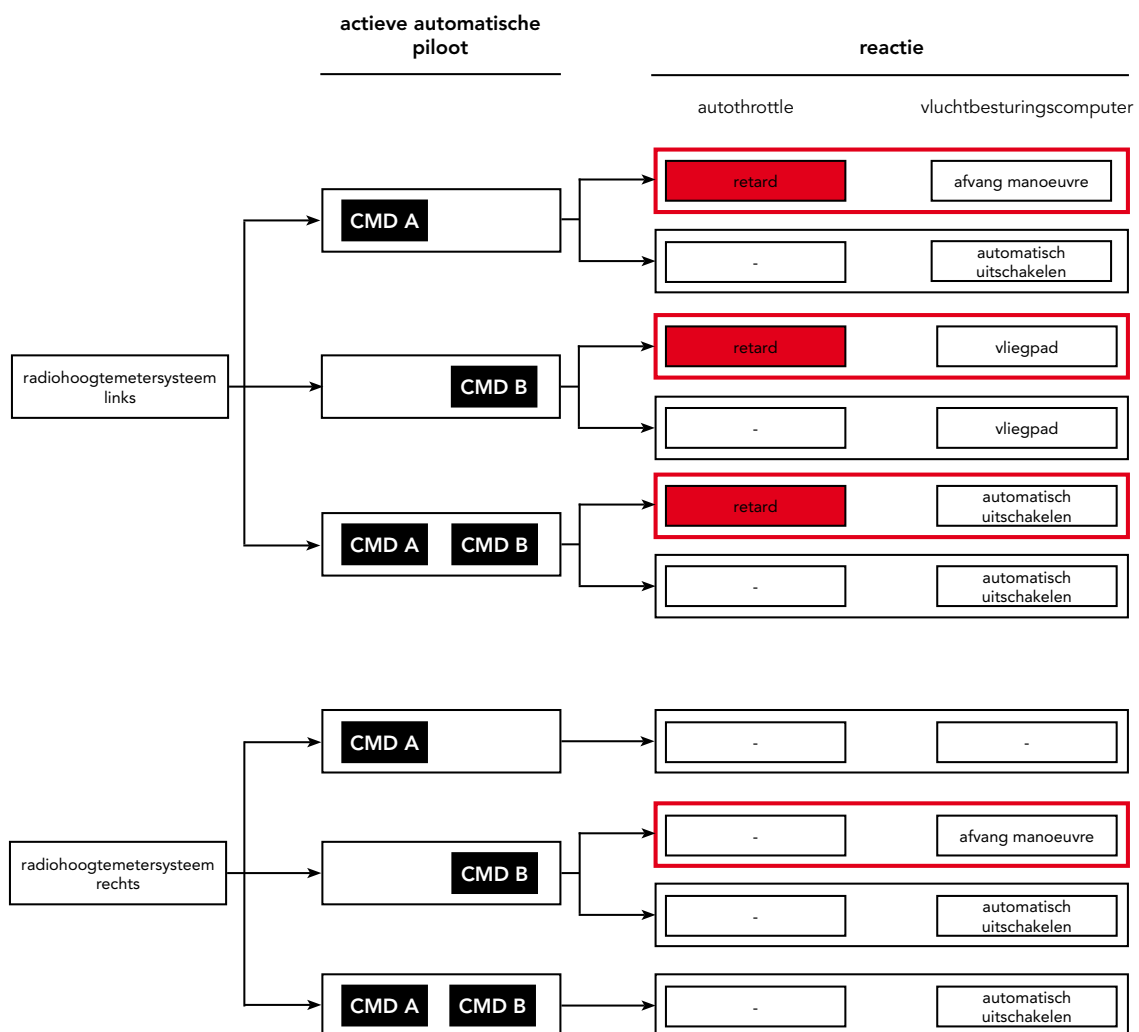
actieve automatische piloot

reactie

autothrottle

vluchtbesturingscomputer

radiohoogtemetersysteem links

CMD A

retard

afvang manoeuvre

-

automatisch uitschakelen

CMD B

retard

vliegpad

-

vliegpad

CMD A CMD B

retard

automatisch uitschakelen

-

automatisch uitschakelen

radiohoogtemetersysteem rechts

CMD A

-

-

CMD B

-

afvang manoeuvre

-

automatisch uitschakelen

CMD A CMD B

-

automatisch uitschakelen